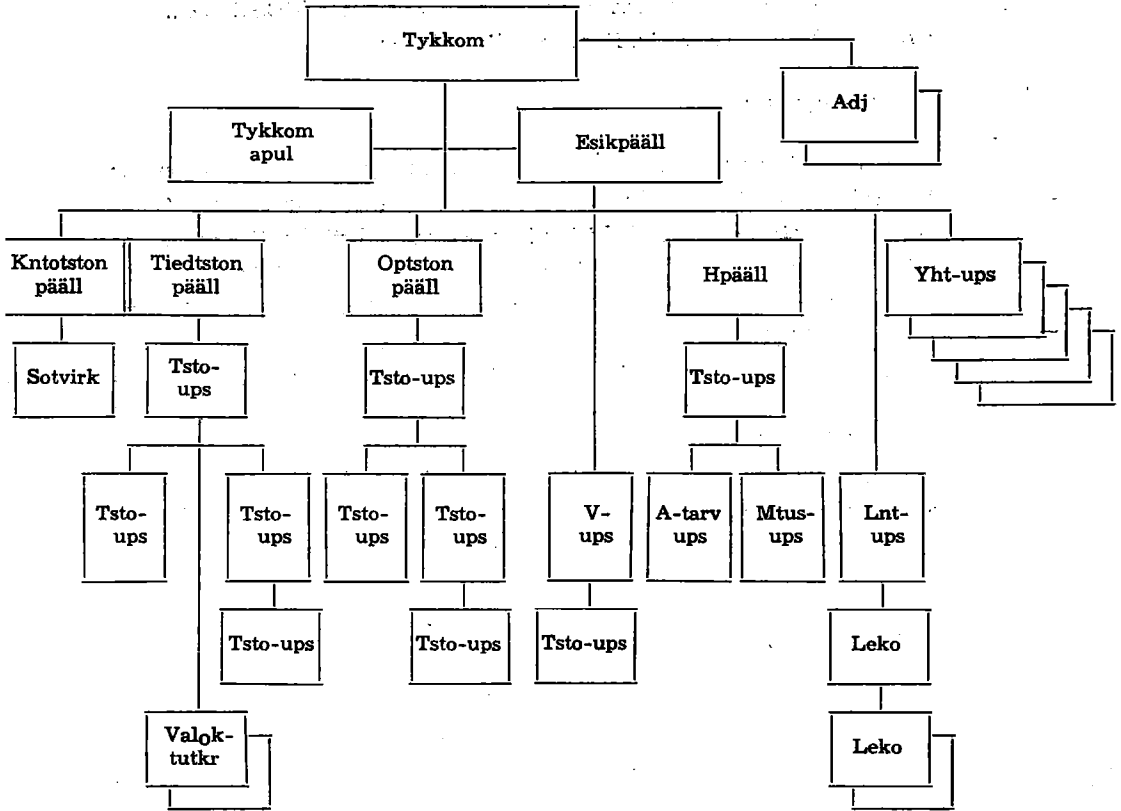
Tykkom

Adj

Tykkom apul

Esikpääll

Kntotston pääll

Tiedtston pääll

Optston pääll

Hpääll

Yht-ups

Sotvirk

Tsto-ups

Tsto-ups

Tsto-ups

Tsto-ups

Tsto-ups

Tsto-ups

Tsto-ups

V-ups

A-tarv ups

Mtus-ups

Lnt-ups

Tsto-ups

Tsto-ups

Tsto-ups

Leko

Valok-tutkr

Leko